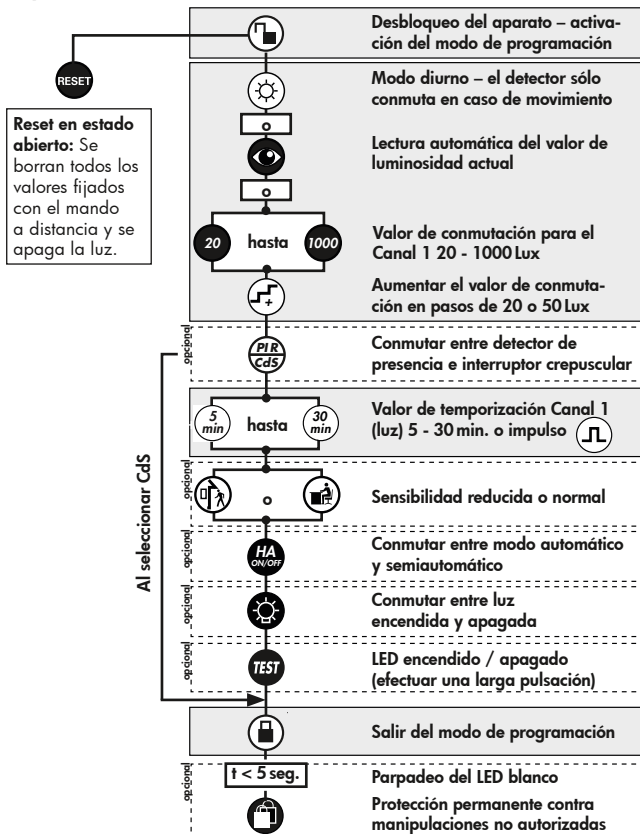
RESET

Reset en estado abierto: Se borran todos los valores fijados con el mando a distancia y se apaga la luz.

Desbloqueo del aparato – activación del modo de programación

Modo diurno – el detector sólo conmuta en caso de movimiento

o

Lectura automática del valor de luminosidad actual

o

20 hasta 1000

Valor de conmutación para el Canal 1 20 - 1000 Lux

Aumentar el valor de conmutación en pasos de 20 o 50 Lux

opcional

PIR CdS

Conmutar entre detector de presencia e interruptor crepuscular

Al seleccionar CdS

5 min hasta 30 min

Valor de temporización Canal 1 (luz) 5 - 30 min. o impulso

opcional

o

Sensibilidad reducida o normal

opcional

HA ON/OFF

Conmutar entre modo automático y semiautomático

opcional

Conmutar entre luz encendida y apagada

opcional

TEST

LED encendido / apagado (efectuar una larga pulsación)

Salir del modo de programación

opcional

t < 5 seg.

Parpadeo del LED blanco

Protección permanente contra manipulaciones no autorizadas